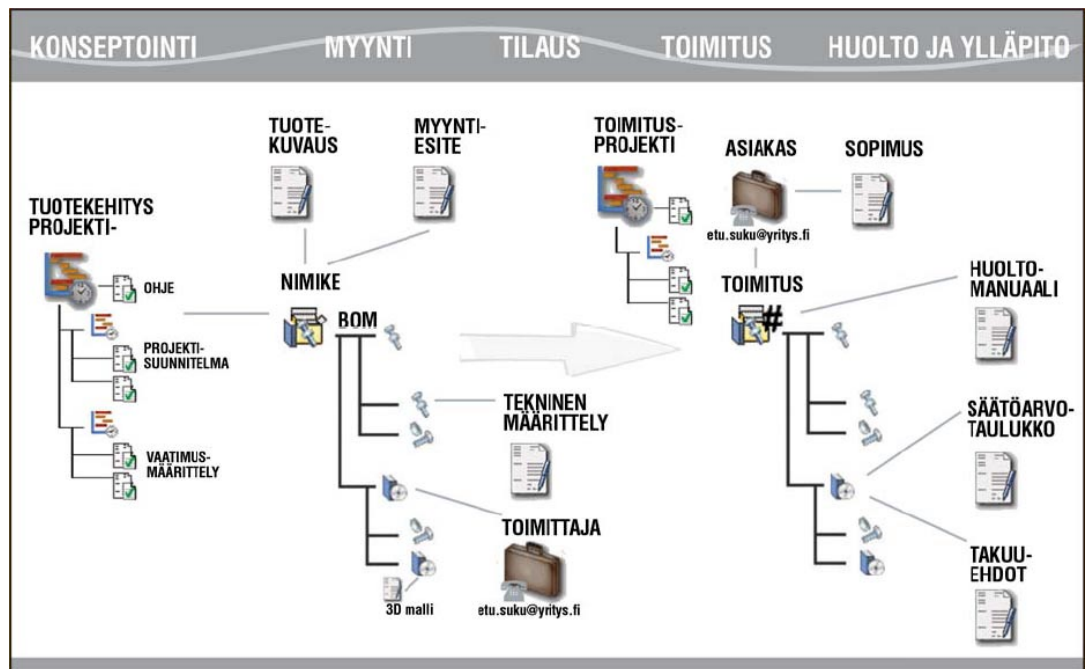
KONSEPTOINTI MYYNTI TILAUS TOIMITUS HUOLTO JA YLLÄPITO

TUOTEKUVAUS

MYYNTIESITE

TUOTEKEHITYS PROJEKTI-

OHJE

PROJEKTISUUNNITELMA

VAATIMUSMÄÄRITTELY

NIMIKE

BOM

TEKNINEN MÄÄRITTELY

TOIMITTAJA

3D malli

etu.suku@yritys.fi

TOIMITUSPROJEKTI

ASIAKAS

etu.suku@yritys.fi

SOPIMUS

TOIMITUS

HUOLTOMANUAALI

SÄÄTÖARVOTAULUKKO

TAKUUEHDOT